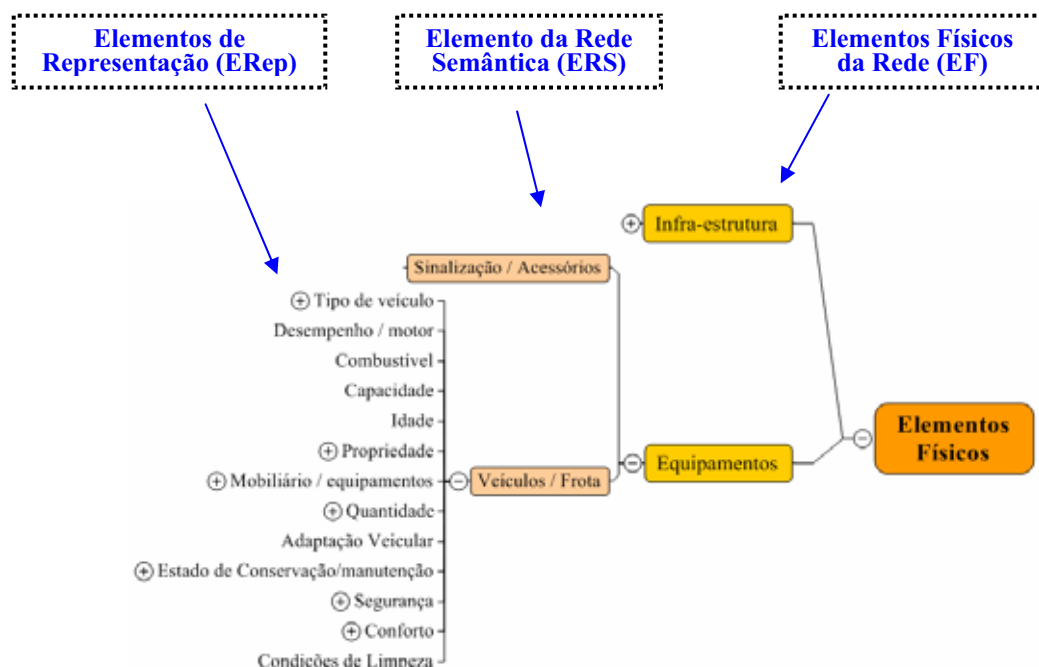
Elementos de Representação (ERep)

Elemento da Rede Semântica (ERS)

Elementos Físicos da Rede (EF)

Infra-estrutura

Sinalização / Acessórios

Tipo de veículo

Desempenho / motor

Combustível

Capacidade

Idade

Propriedade

Mobiliário / equipamentos

Veículos / Frota

Equipamentos

Elementos Físicos

Quantidade

Adaptação Veicular

Estado de Conservação/manutenção

Segurança

Conforto

Condições de Limpeza